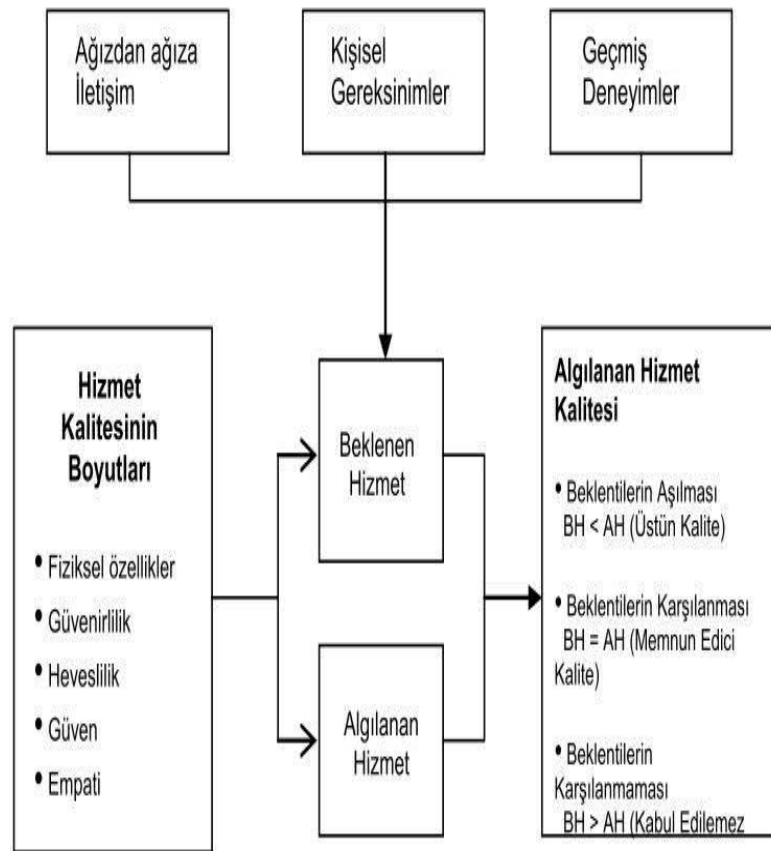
Ağızdan ağıza İletişim

Kişisel Gereksinimler

Geçmiş Deneyimler

Hizmet Kalitesinin Boyutları

• Fiziksel özellikler
• Güvenirlilik
• Heveslilik
• Güven
• Empati

Beklenen Hizmet

Algılanan Hizmet

Algılanan Hizmet Kalitesi

• Beklentilerin Aşılması BH < AH (Üstün Kalite)

• Beklentilerin Karşılanması BH = AH (Memnun Edici Kalite)

• Beklentilerin Karşılanmaması BH > AH (Kabul Edilemez